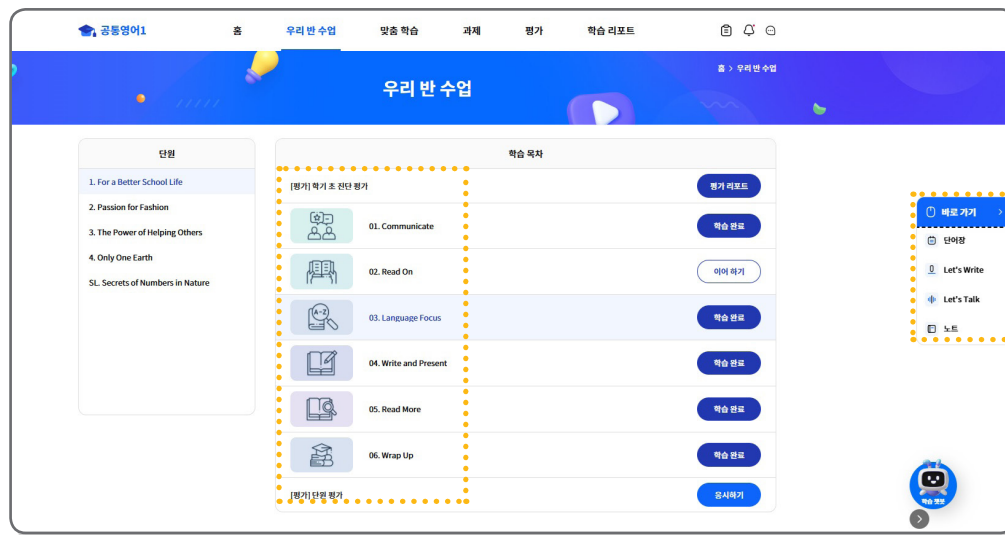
공통영어1

홈 우리 반 수업 맞춤 학습 과제 평가 학습 리포트

우리 반 수업

홈 > 우리 반 수업

단원

1. For a Better School Life
2. Passion for Fashion
3. The Power of Helping Others
4. Only One Earth
SL. Secrets of Numbers in Nature

학습 목차

[평가] 학기 초 진단 평가 평가 리포트

01. Communicate 학습 완료

02. Read On 이어 하기

03. Language Focus 학습 완료

04. Write and Present 학습 완료

05. Read More 학습 완료

06. Wrap Up 학습 완료

[평가] 단원 평가 응시하기

바로 가기

단어장

Let's Write

Let's Talk

노트

학습 챗봇